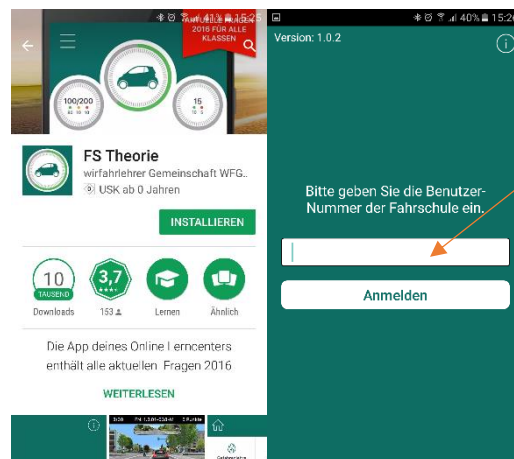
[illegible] 2016 FÜR ALLE KLASSEN

100/200

15

FS Theorie

wirfahrlehrer Gemeinschaft WFG..

USK ab 0 Jahren

INSTALLIEREN

10 TAUSEND

Downloads

3,7

153

Lernen

Ähnlich

Die App deines Online Lerncenters enthält alle aktuellen Fragen 2016

WEITERLESEN

40% 15:2

Version: 1.0.2

Bitte geben Sie die Benutzer-Nummer der Fahrschule ein.

Anmelden